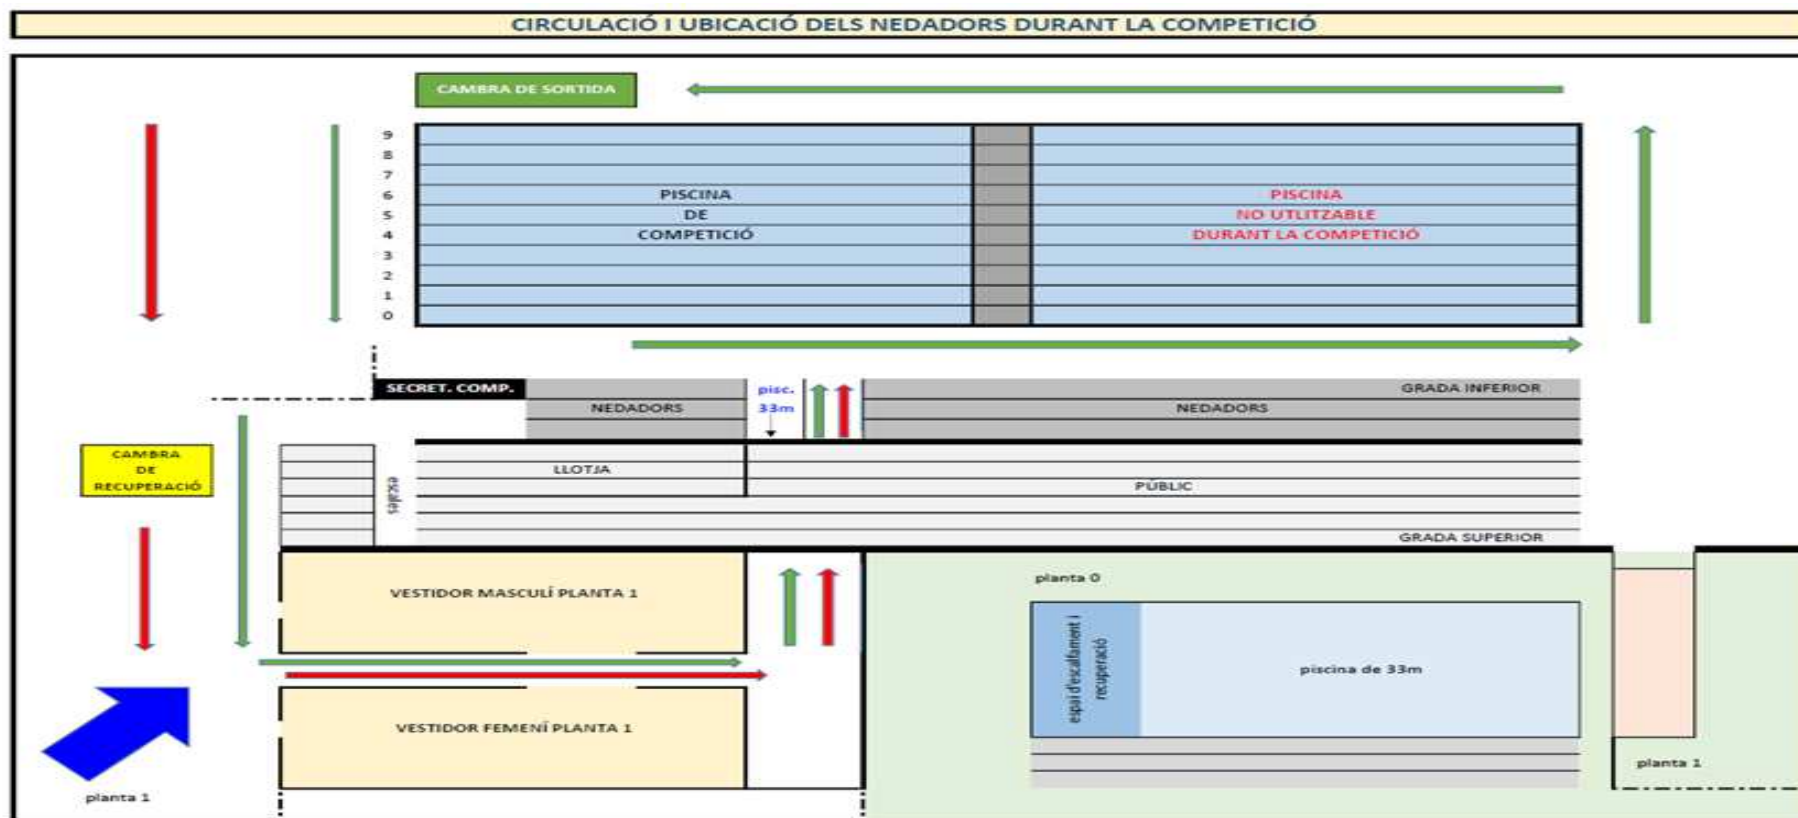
CIRCULACIÓ I UBICACIÓ DELS NEDADORS DURANT LA COMPETICIÓ

CAMBRA DE SORTIDA

9
8
7
6
5
4
3
2
1
0

PISCINA
DE
COMPETICIÓ

PISCINA
NO UTLITZABLE
DURANT LA COMPETICIÓ

SECRET. COMP.

NEDADORS

pisc.
33m

GRADA INFERIOR

NEDADORS

CAMBRA
DE
RECUPERACIÓ

escales

LLOTJA

PÚBLIC

GRADA SUPERIOR

VESTIDOR MASCULÍ PLANTA 1

planta 0

espai d'escalfament i recuperació

piscina de 33m

VESTIDOR FEMENÍ PLANTA 1

planta 1

planta 1